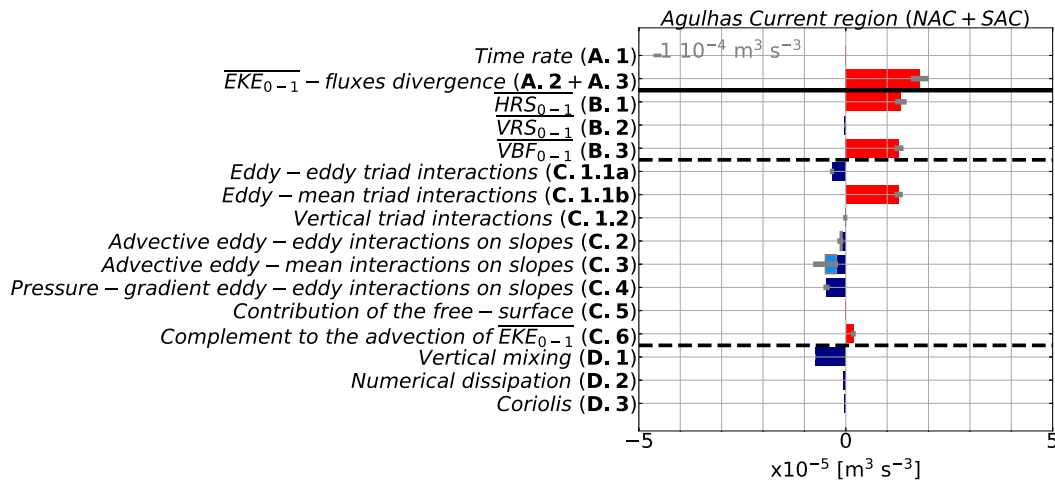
$Agulhas\ Current\ region\ (NAC + SAC)$

$Time\ rate$ (**A. 1**)
$-1\ 10^{-4}$ m$^3$ s$^{-3}$
$\overline{EKE_{0-1}} - fluxes\ divergence$ (**A. 2** + **A. 3**)
$\overline{HRS_{0-1}}$ (**B. 1**)
$\overline{VRS_{0-1}}$ (**B. 2**)
$\overline{VBF_{0-1}}$ (**B. 3**)
$Eddy - eddy\ triad\ interactions$ (**C. 1.1a**)
$Eddy - mean\ triad\ interactions$ (**C. 1.1b**)
$Vertical\ triad\ interactions$ (**C. 1.2**)
$Advective\ eddy - eddy\ interactions\ on\ slopes$ (**C. 2**)
$Advective\ eddy - mean\ interactions\ on\ slopes$ (**C. 3**)
$Pressure - gradient\ eddy - eddy\ interactions\ on\ slopes$ (**C. 4**)
$Contribution\ of\ the\ free - surface$ (**C. 5**)
$Complement\ to\ the\ advection\ of\ \overline{EKE_{0-1}}$ (**C. 6**)
$Vertical\ mixing$ (**D. 1**)
$Numerical\ dissipation$ (**D. 2**)
$Coriolis$ (**D. 3**)

−5
0
5
x10$^{-5}$ [m$^3$ s$^{-3}$]